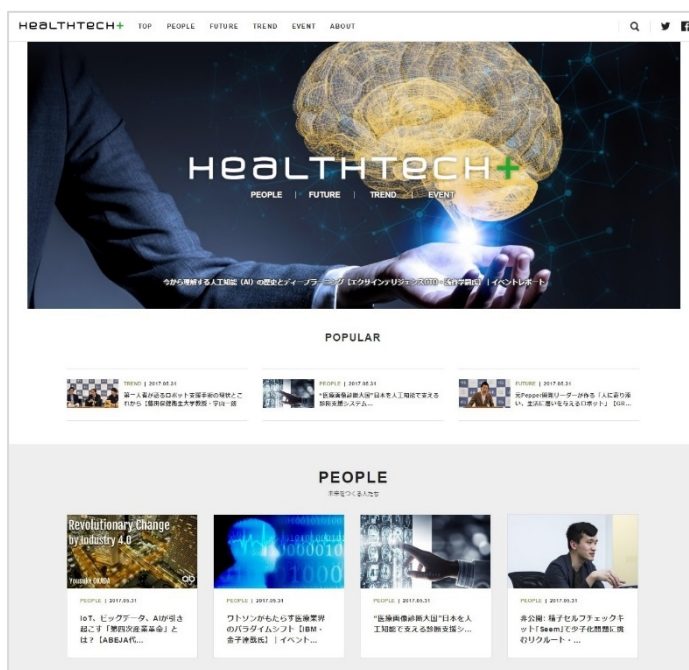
HEALTHTECH+ TOP PEOPLE FUTURE TREND EVENT ABOUT

HEALTHTECH+

PEOPLE | FUTURE | TREND | EVENT

今から理解する人工知能（AI）の歴史とディープラーニング【エクサインテリジェンス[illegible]】| イベントレポート

POPULAR

TREND | 2017.05.31
第一人者が語るロボット支援手術の現状とこれから【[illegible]】

PEOPLE | 2017.05.31
"医療画像診断大国"日本を人工知能で支える診断支援システム...

FUTURE | 2017.05.31
元Pepper開発リーダーが作る「人に寄り添い、生活に潤いを与えるロボット」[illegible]

PEOPLE
未来をつくる人たち

Revolutionary Change by Industry 4.0
Yousuke OKADA

PEOPLE | 2017.05.31
IoT、ビッグデータ、AIが引き起こす「第四次産業革命」とは【ABEJA代...

PEOPLE | 2017.05.31
ワトソンがもたらす医療業界のパラダイムシフト【IBM・金子達哉氏】| イベント...

PEOPLE | 2017.05.31
"医療画像診断大国"日本を人工知能で支える診断支援シ...

PEOPLE | 2017.05.31
非公開：精子セルフチェックキット「Seem」で少子化問題に挑むリクルート・...